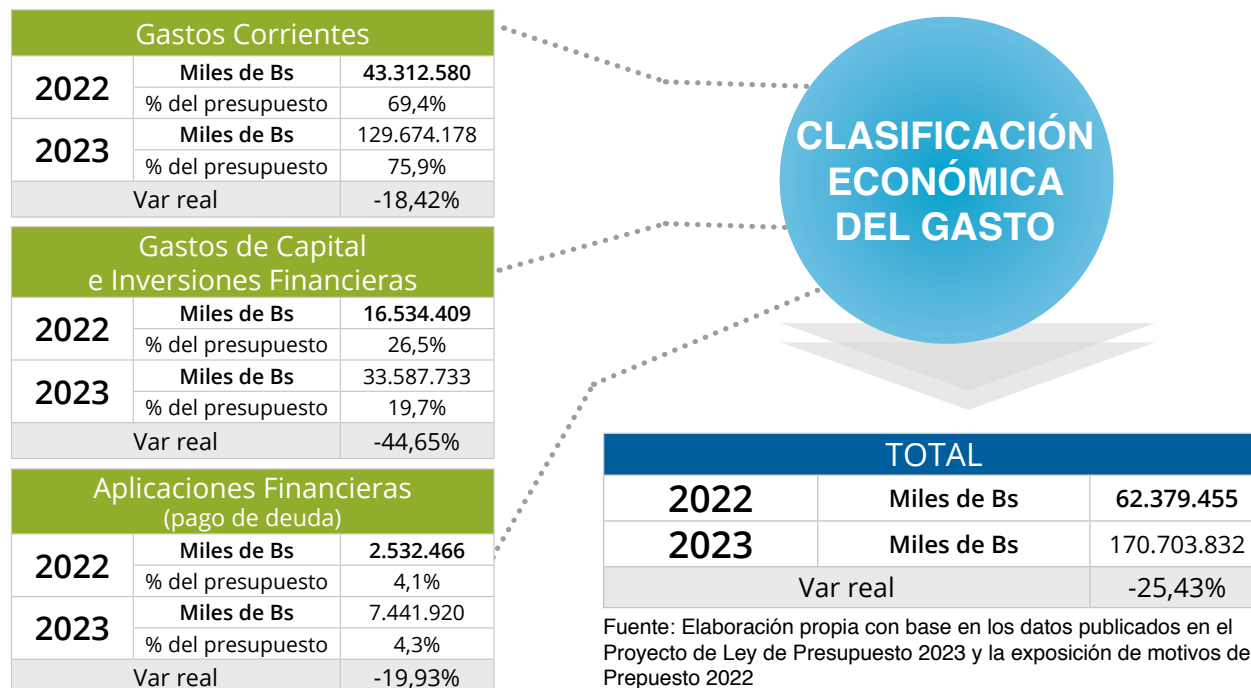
Gastos Corrientes

| | | |
|---|---|---|
| 2022 | Miles de Bs | 43.312.580 |
| | % del presupuesto | 69,4% |
| 2023 | Miles de Bs | 129.674.178 |
| | % del presupuesto | 75,9% |
| Var real | | -18,42% |

Gastos de Capital e Inversiones Financieras

| | | |
|---|---|---|
| 2022 | Miles de Bs | 16.534.409 |
| | % del presupuesto | 26,5% |
| 2023 | Miles de Bs | 33.587.733 |
| | % del presupuesto | 19,7% |
| Var real | | -44,65% |

Aplicaciones Financieras (pago de deuda)

| | | |
|---|---|---|
| 2022 | Miles de Bs | 2.532.466 |
| | % del presupuesto | 4,1% |
| 2023 | Miles de Bs | 7.441.920 |
| | % del presupuesto | 4,3% |
| Var real | | -19,93% |

CLASIFICACIÓN ECONÓMICA DEL GASTO

TOTAL

| | | |
|---|---|---|
| 2022 | Miles de Bs | 62.379.455 |
| 2023 | Miles de Bs | 170.703.832 |
| Var real | | -25,43% |

Fuente: Elaboración propia con base en los datos publicados en el Proyecto de Ley de Presupuesto 2023 y la exposición de motivos de Prepuesto 2022